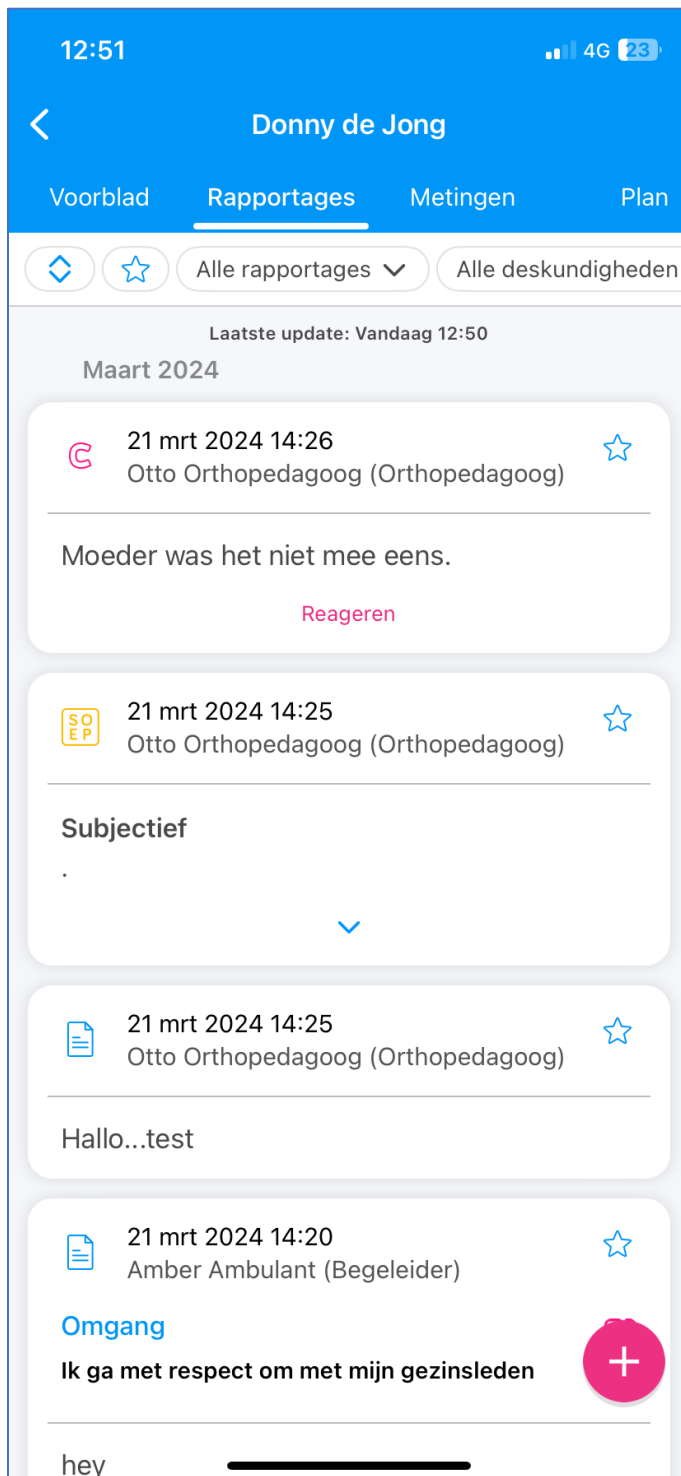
12:51
4G 23

Donny de Jong

Voorblad Rapportages Metingen Plan

Alle rapportages Alle deskundigheden

Laatste update: Vandaag 12:50

Maart 2024

21 mrt 2024 14:26
Otto Orthopedagoog (Orthopedagoog)

Moeder was het niet mee eens.

Reageren

SO EP
21 mrt 2024 14:25
Otto Orthopedagoog (Orthopedagoog)

Subjectief
.

21 mrt 2024 14:25
Otto Orthopedagoog (Orthopedagoog)

Hallo...test

21 mrt 2024 14:20
Amber Ambulant (Begeleider)

Omgang
Ik ga met respect om met mijn gezinsleden

hey